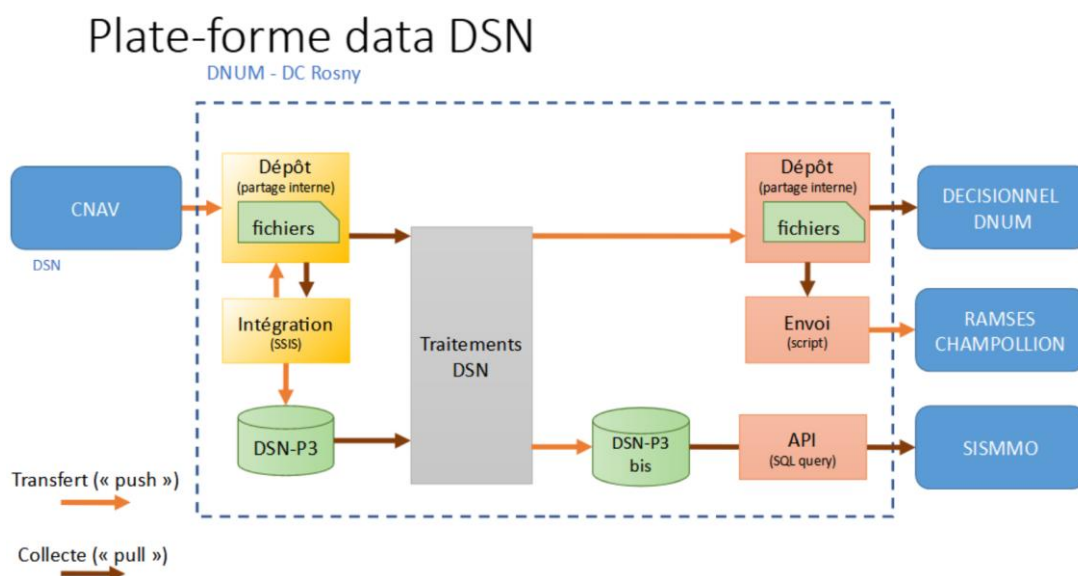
Plate-forme data DSN

DNUM - DC Rosny

CNAV

DSN

Dépôt
(partage interne)

fichiers

Intégration
(SSIS)

DSN-P3

Traitements DSN

Dépôt
(partage interne)

fichiers

Envoi
(script)

DSN-P3 bis

API
(SQL query)

DECISIONNEL DNUM

RAMSES CHAMPOLLION

SISMMO

Transfert (« push »)

Collecte (« pull »)